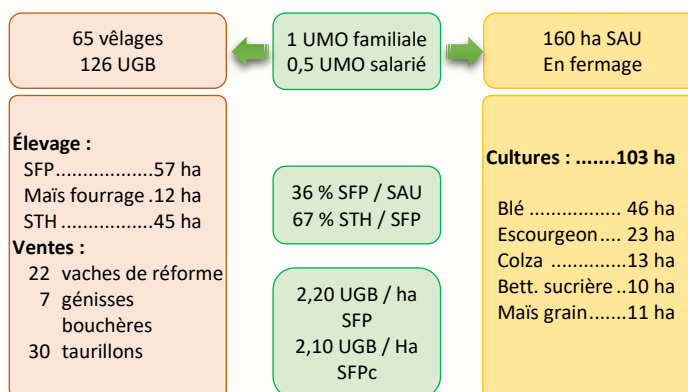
65 vêlages
126 UGB

1 UMO familiale
0,5 UMO salarié

160 ha SAU
En fermage

**Élevage :**
SFP.................57 ha
Maïs fourrage .12 ha
STH ................45 ha
**Ventes :**
22 vaches de réforme
7 génisses bouchères
30 taurillons

36 % SFP / SAU
67 % STH / SFP

2,20 UGB / ha SFP
2,10 UGB / Ha SFPc

**Cultures : .......103 ha**

Blé ................ 46 ha
Escourgeon.... 23 ha
Colza .............13 ha
Bett. sucrière ..10 ha
Maïs grain.......11 ha